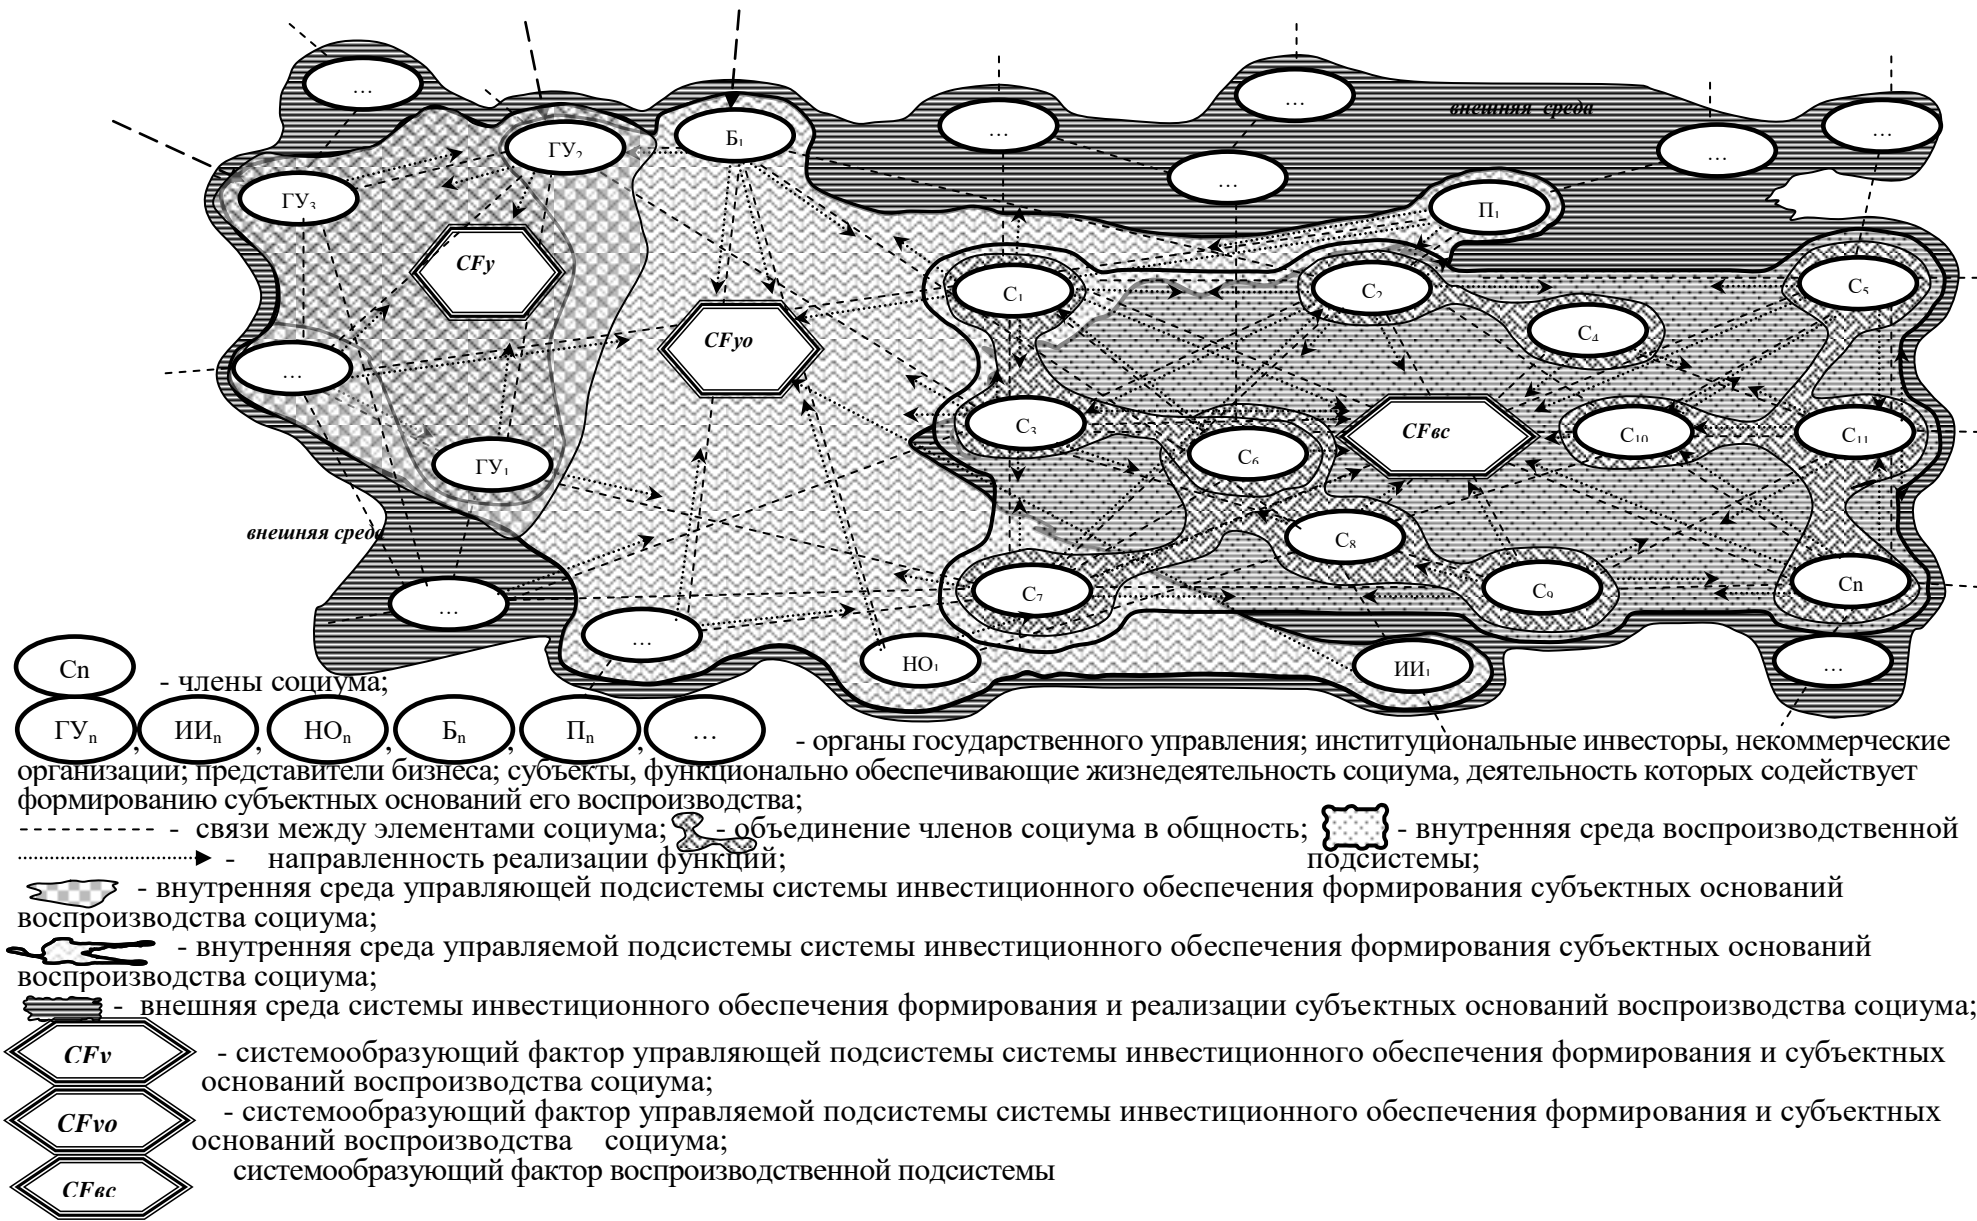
...

ГУ$_2$

Б$_1$

...

...

внешняя среда

...

...

...

ГУ$_3$

П$_1$

CFy

С$_1$

С$_2$

С$_5$

CFyo

С$_4$

...

С$_3$

CFвс

С$_{10}$

С$_{11}$

С$_6$

ГУ$_1$

внешняя среда

С$_8$

С$_7$

С$_9$

Cn

...

...

НО$_1$

ИИ$_1$

...

Cn - члены социума;

ГУ$_n$, ИИ$_n$, НО$_n$, Б$_n$, П$_n$, ... - органы государственного управления; институциональные инвесторы, некоммерческие организации; представители бизнеса; субъекты, функционально обеспечивающие жизнедеятельность социума, деятельность которых содействует формированию субъектных оснований его воспроизводства;

- связи между элементами социума; - объединение членов социума в общность; - внутренняя среда воспроизводственной подсистемы;

- направленность реализации функций;

- внутренняя среда управляющей подсистемы системы инвестиционного обеспечения формирования субъектных оснований воспроизводства социума;

- внутренняя среда управляемой подсистемы системы инвестиционного обеспечения формирования субъектных оснований воспроизводства социума;

- внешняя среда системы инвестиционного обеспечения формирования и реализации субъектных оснований воспроизводства социума;

CFv - системообразующий фактор управляющей подсистемы системы инвестиционного обеспечения формирования и субъектных оснований воспроизводства социума;

CFvo - системообразующий фактор управляемой подсистемы системы инвестиционного обеспечения формирования и субъектных оснований воспроизводства социума;

CFвс системообразующий фактор воспроизводственной подсистемы